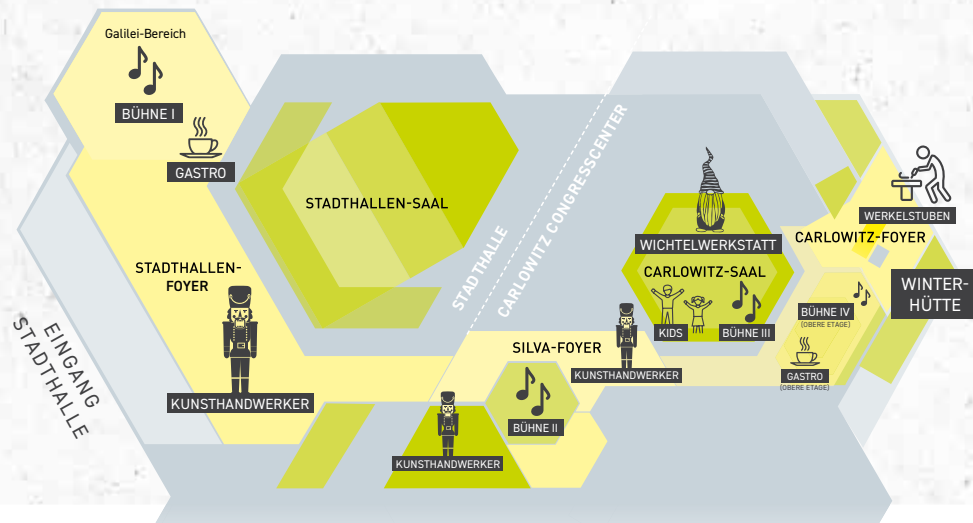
Galilei-Bereich

BÜHNE I

GASTRO

STADTHALLEN-SAAL

STADTHALLEN-FOYER

KUNSTHANDWERKER

EINGANG STADTHALLE

STADTHALLE

CARLOWITZ CONGRESSCENTER

WICHTELWERKSTATT

CARLOWITZ-SAAL

KIDS

BÜHNE III

WERKELSTUBEN

CARLOWITZ-FOYER

WINTER-HÜTTE

BÜHNE IV
(OBERE ETAGE)

GASTRO
(OBERE ETAGE)

SILVA-FOYER

KUNSTHANDWERKER

BÜHNE II

KUNSTHANDWERKER